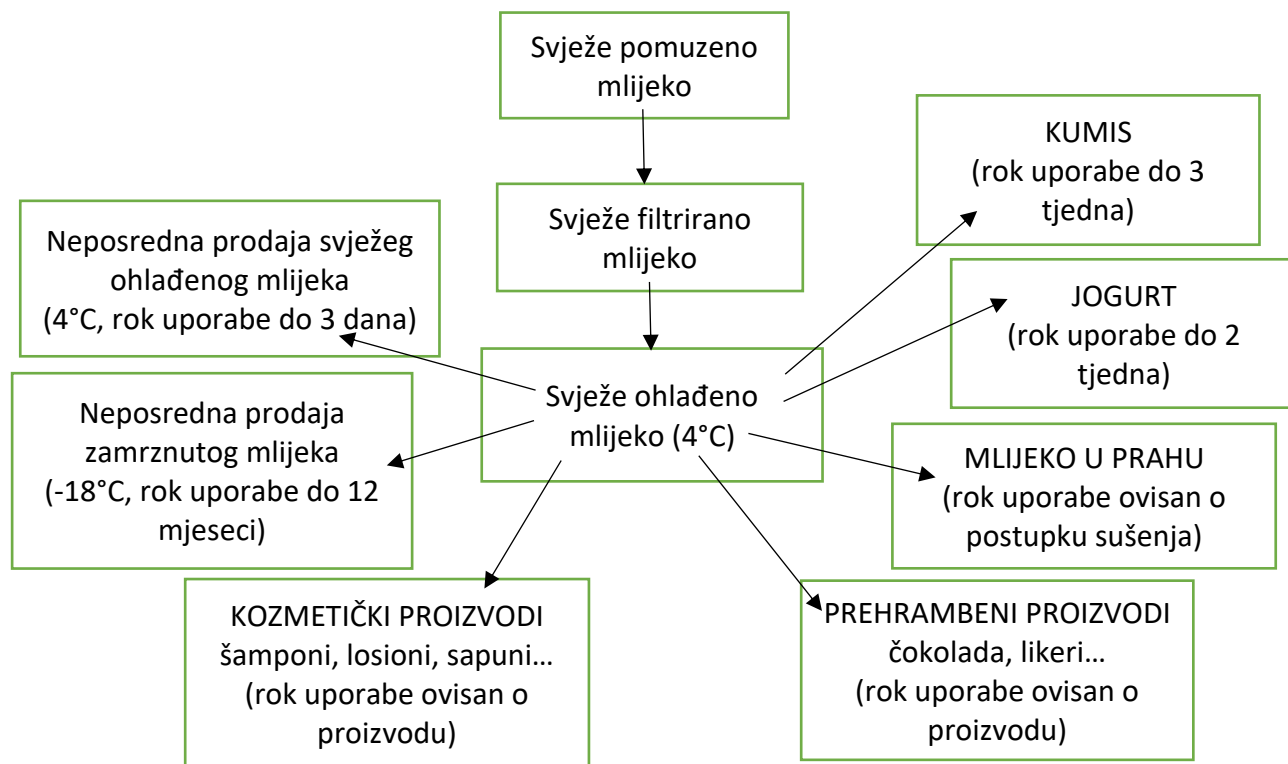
Svježe pomuzeno mlijeko

Svježe filtrirano mlijeko

Svježe ohlađeno mlijeko (4°C)

KUMIS
(rok uporabe do 3 tjedna)

Neposredna prodaja svježeg ohlađenog mlijeka
(4°C, rok uporabe do 3 dana)

JOGURT
(rok uporabe do 2 tjedna)

Neposredna prodaja zamrznutog mlijeka
(-18°C, rok uporabe do 12 mjeseci)

MLIJEKO U PRAHU
(rok uporabe ovisan o postupku sušenja)

KOZMETIČKI PROIZVODI
šamponi, losioni, sapuni…
(rok uporabe ovisan o proizvodu)

PREHRAMBENI PROIZVODI
čokolada, likeri…
(rok uporabe ovisan o proizvodu)